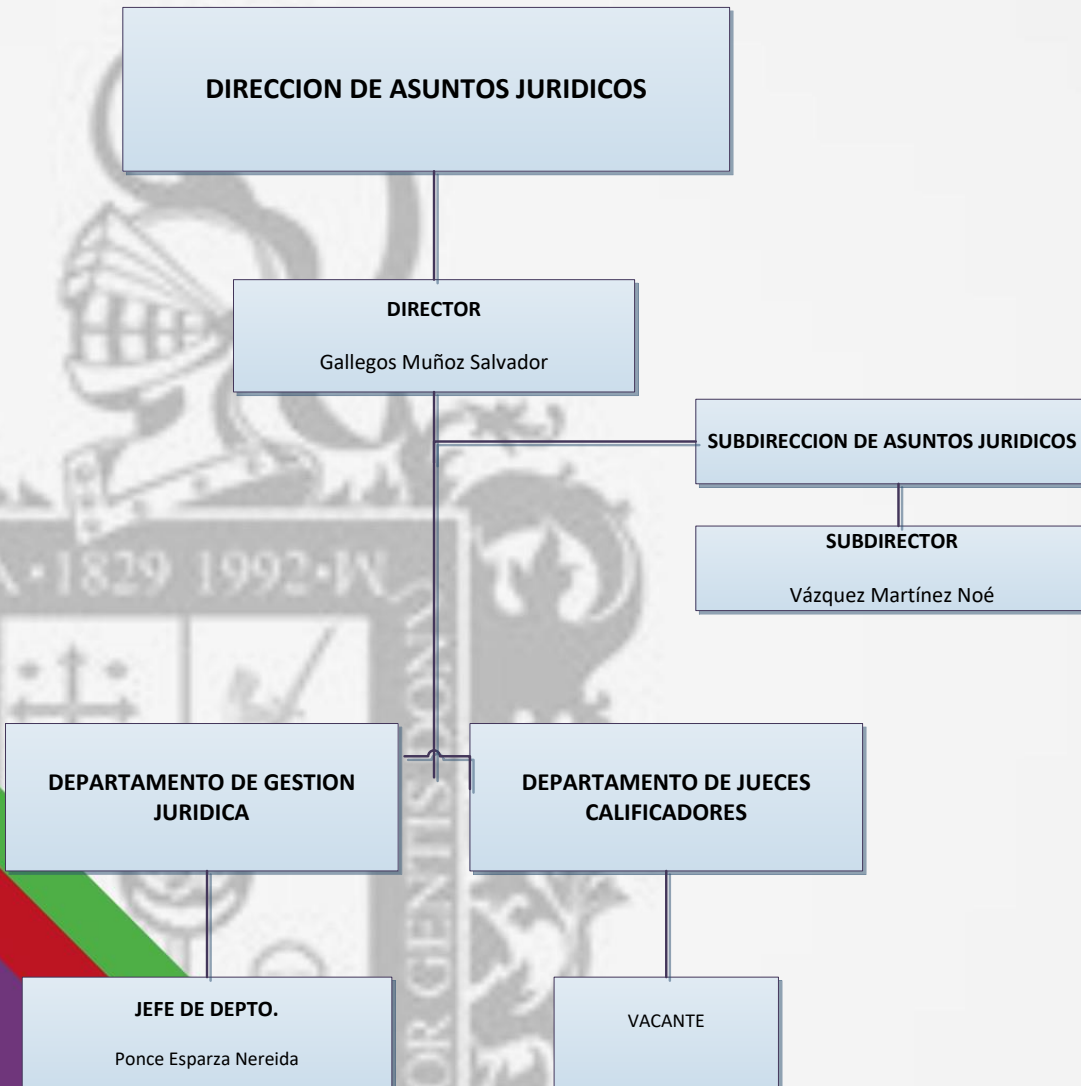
DIRECCION DE ASUNTOS JURIDICOS

DIRECTOR

Gallegos Muñoz Salvador

SUBDIRECCION DE ASUNTOS JURIDICOS

SUBDIRECTOR

Vázquez Martínez Noé

A·1829 1992·N

DEPARTAMENTO DE GESTION JURIDICA

DEPARTAMENTO DE JUECES CALIFICADORES

JEFE DE DEPTO.

Ponce Esparza Nereida

VACANTE